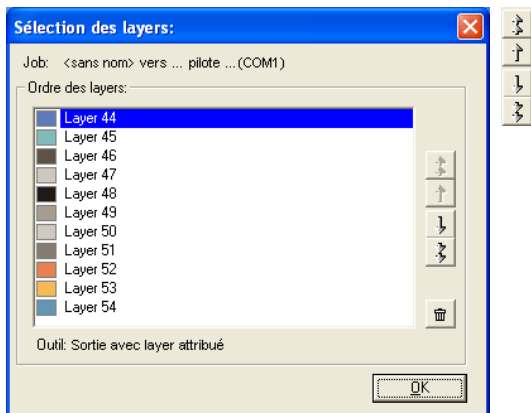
Sélection des layers:

Job: <sans nom> vers ... pilote ... (COM1)

Ordre des layers:

Layer 44
Layer 45
Layer 46
Layer 47
Layer 48
Layer 49
Layer 50
Layer 51
Layer 52
Layer 53
Layer 54

Outil: Sortie avec layer attribué

OK